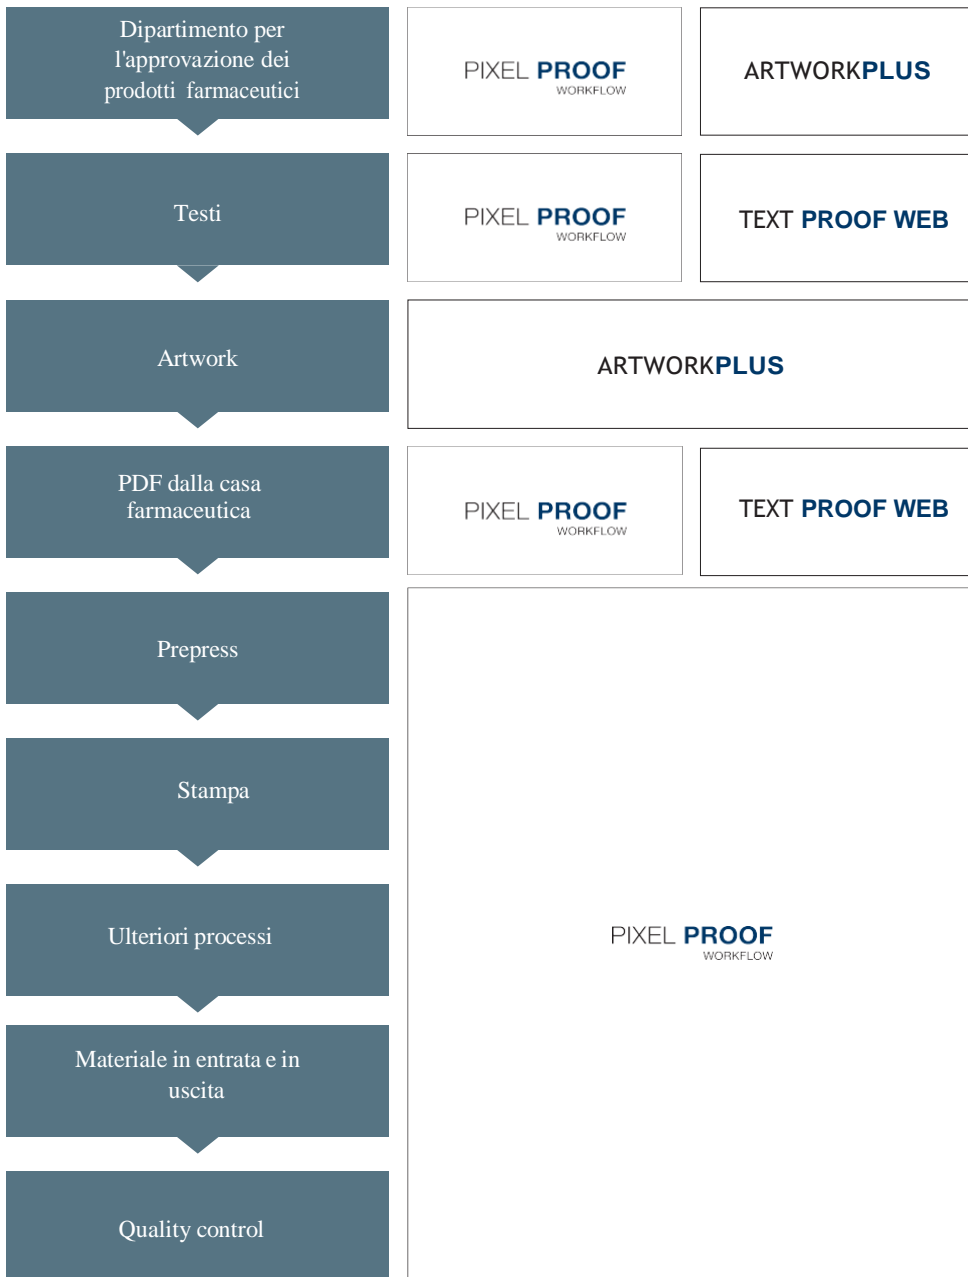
Dipartimento per l'approvazione dei prodotti farmaceutici

PIXEL PROOF WORKFLOW

ARTWORKPLUS

Testi

PIXEL PROOF WORKFLOW

TEXT PROOF WEB

Artwork

ARTWORKPLUS

PDF dalla casa farmaceutica

PIXEL PROOF WORKFLOW

TEXT PROOF WEB

Prepress

Stampa

Ulteriori processi

Materiale in entrata e in uscita

Quality control

PIXEL PROOF WORKFLOW